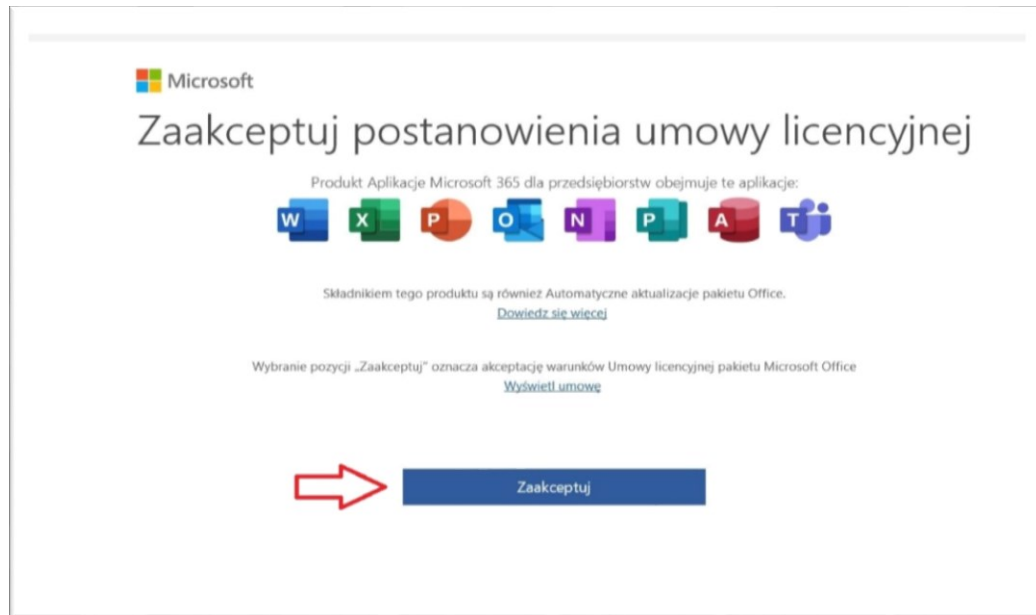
Microsoft

Zaakceptuj postanowienia umowy licencyjnej

Produkt Aplikacje Microsoft 365 dla przedsiębiorstw obejmuje te aplikacje:

W X P O N P A T

Składnikiem tego produktu są również Automatyczne aktualizacje pakietu Office.
Dowiedz się więcej

Wybranie pozycji „Zaakceptuj" oznacza akceptację warunków Umowy licencyjnej pakietu Microsoft Office
Wyświetl umowę

Zaakceptuj